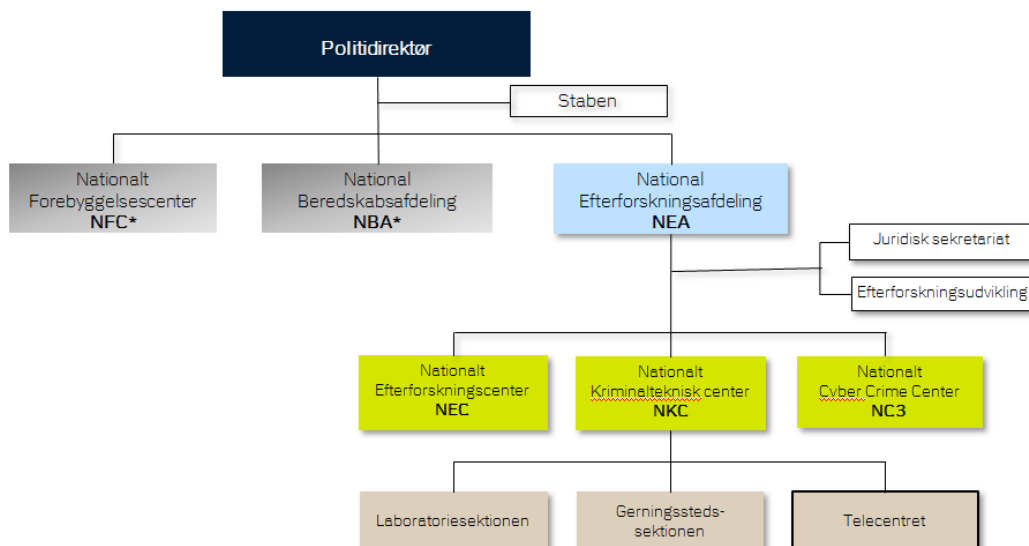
Politidirektør

Staben

Nationalt Forebyggelsescenter
NFC*

National Beredskabsafdeling
NBA*

National Efterforskningsafdeling
NEA

Juridisk sekretariat

Efterforskningsudvikling

Nationalt Efterforskningscenter
NEC

Nationalt Kriminalteknisk center
NKC

Nationalt Cyber Crime Center
NC3

Laboratoriesektionen

Gerningssteds-sektionen

Telecentret